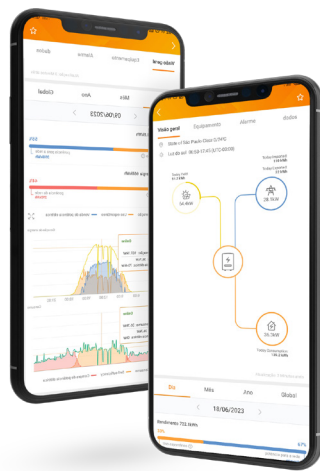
Visão geral
Equipamentos
Alarme
Estatística
Site of São Paulo Cloud (LPN)
Lançado em: 18/06/2023
56.4kW
28.5kW
36.5kW
Dia
Mês
Ano
Global
18/06/2023
Rendimento 753.9kWh
33%
67%
Visão geral
Equipamentos
Alarme
Dia
Mês
Ano
Global
04/06/2023